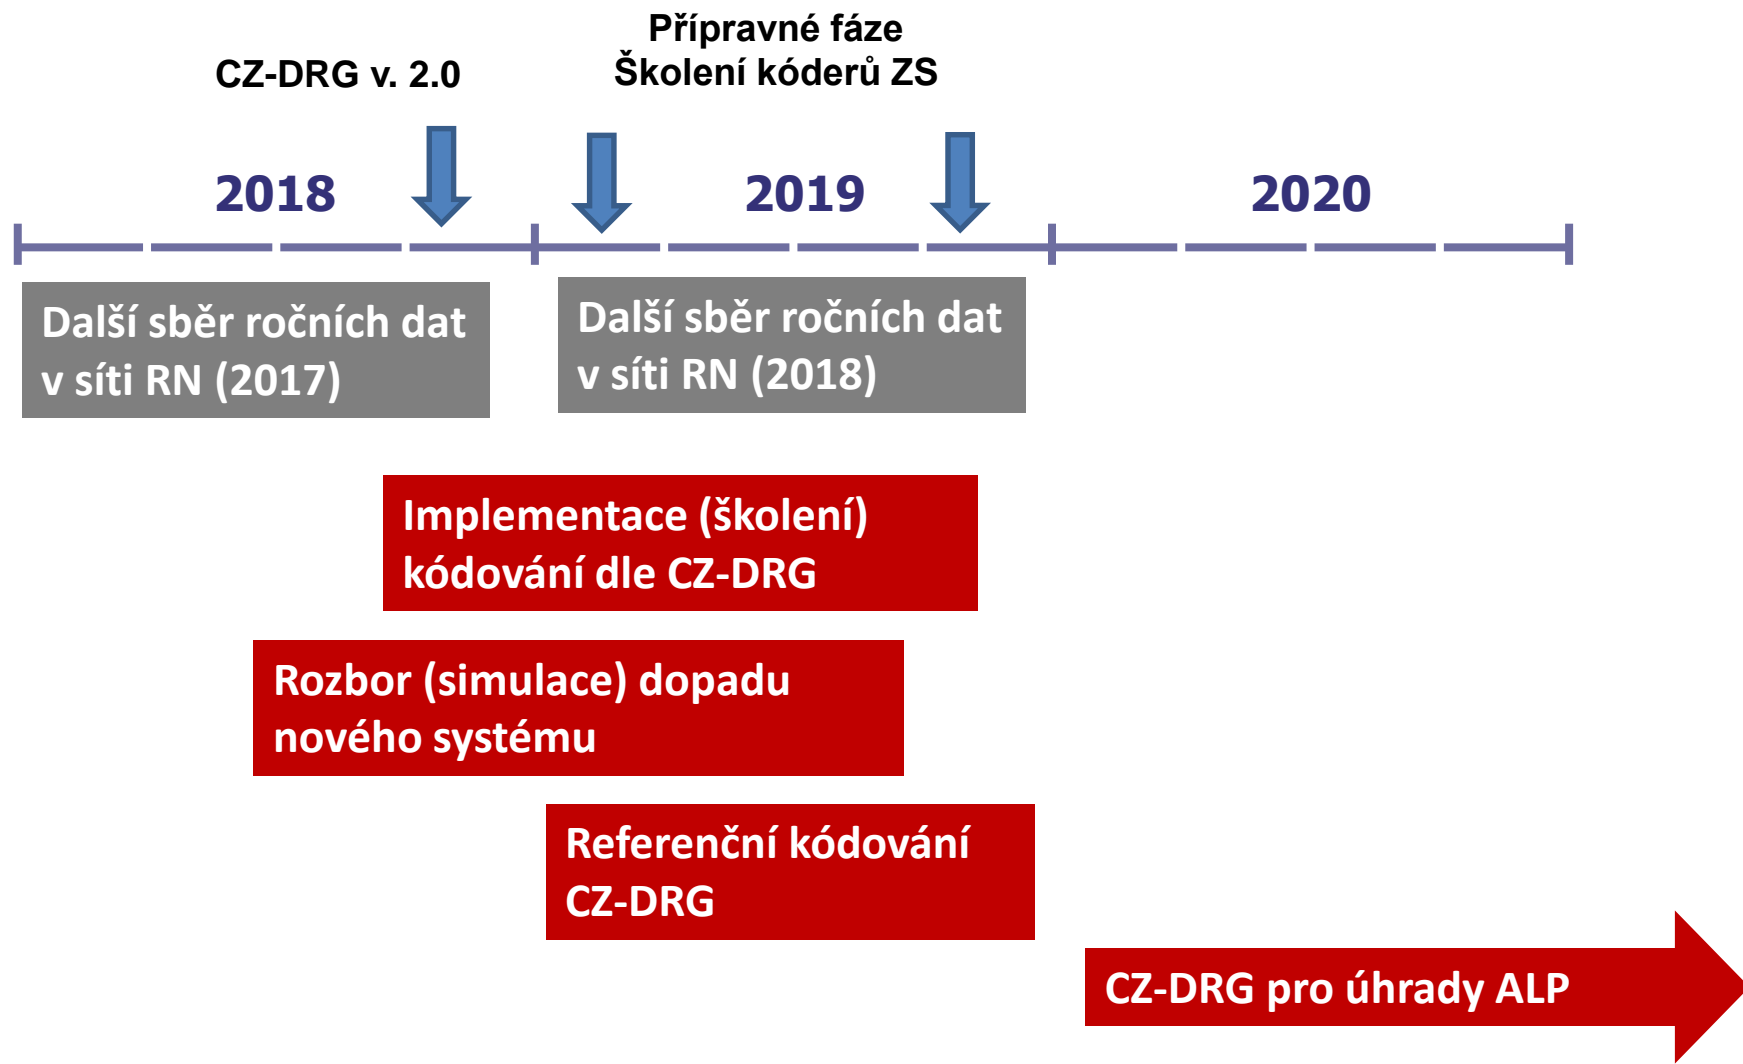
Přípravné fáze
Školení kóderů ZS

CZ-DRG v. 2.0

2018

2019

2020

Další sběr ročních dat v síti RN (2017)

Další sběr ročních dat v síti RN (2018)

Implementace (školení) kódování dle CZ-DRG

Rozbor (simulace) dopadu nového systému

Referenční kódování CZ-DRG

CZ-DRG pro úhrady ALP